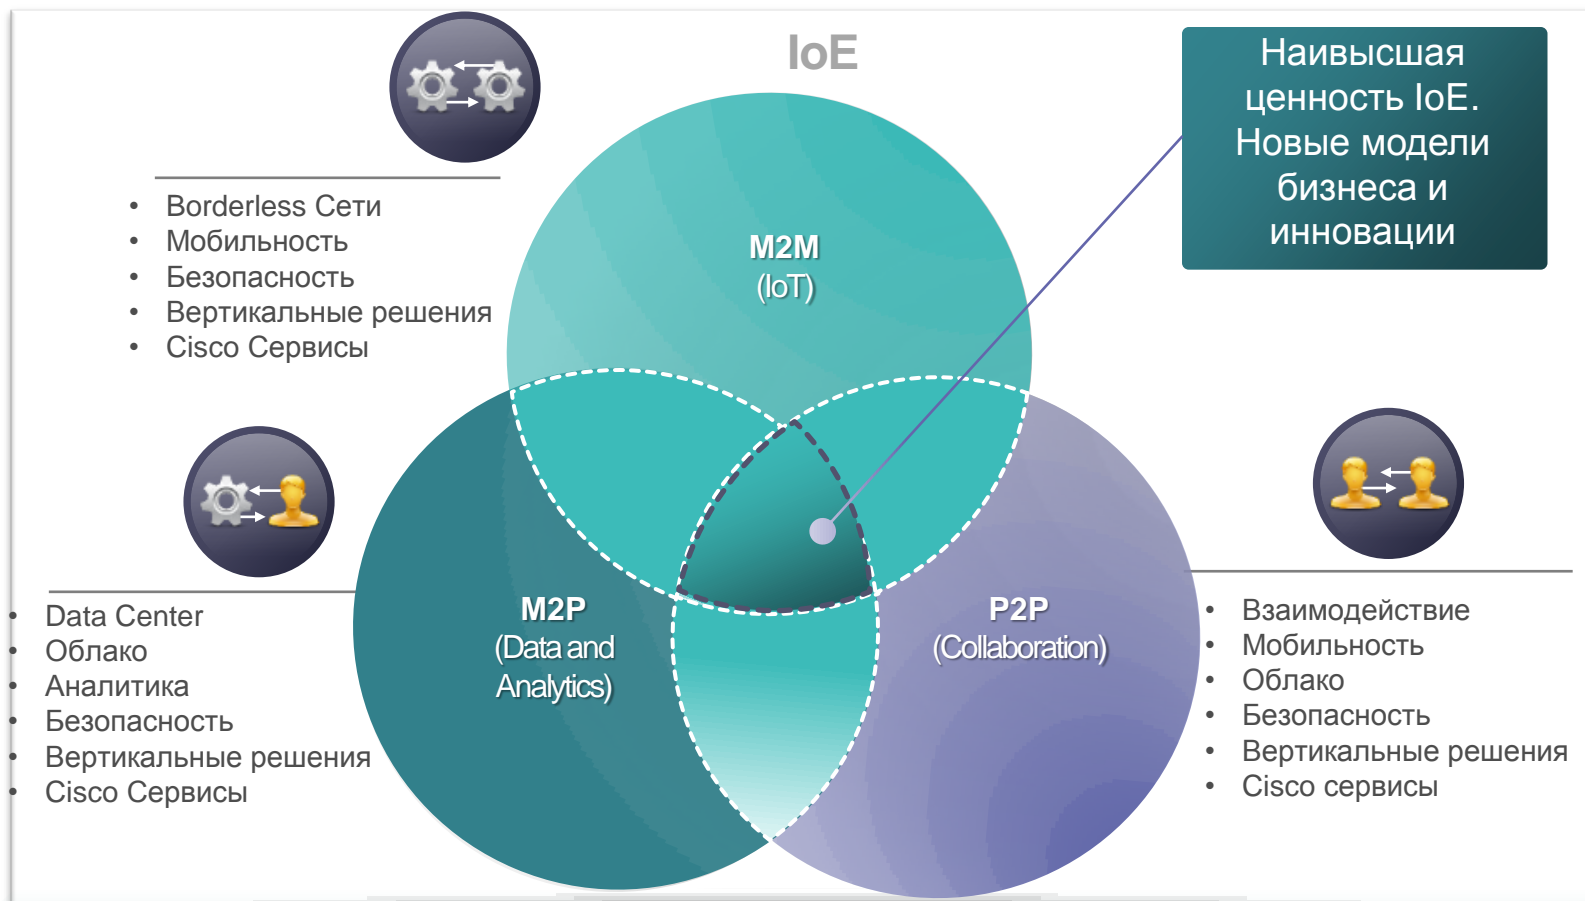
IoE

Наивысшая ценность IoE. Новые модели бизнеса и инновации

- Borderless Сети
- Мобильность
- Безопасность
- Вертикальные решения
- Cisco Сервисы

M2M
(IoT)

- Data Center
- Облако
- Аналитика
- Безопасность
- Вертикальные решения
- Cisco Сервисы

M2P
(Data and Analytics)

P2P
(Collaboration)

- Взаимодействие
- Мобильность
- Облако
- Безопасность
- Вертикальные решения
- Cisco сервисы